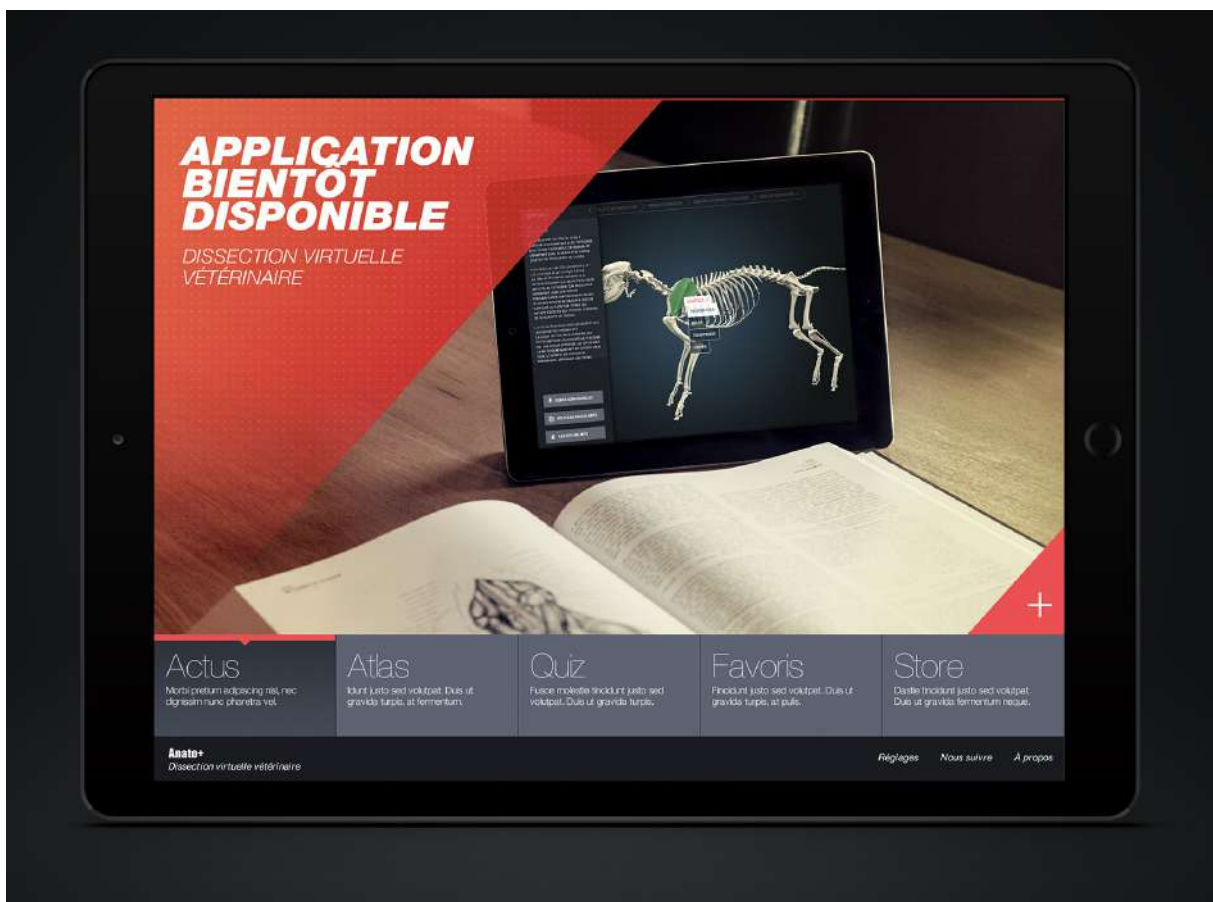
APPLICATION BIENTÔT DISPONIBLE

DISSECTION VIRTUELLE VÉTÉRINAIRE

+

Actus
Morbi pretium adipiscing nisl, nec dignissim nunc pharetra vel.

Atlas
Idunt justo sed volutpat. Duis ut gravida turpis, at fermentum.

Quiz
Fusce molestie tincidunt justo sed volutpat. Duis ut gravida turpis.

Favoris
Fincidunt justo sed volutpat. Duis ut gravida turpis, at pulis.

Store
Dastle tincidunt justo sed volutpat. Duis ut gravida fermentum neque.

Anato+
Dissection virtuelle vétérinaire

Réglages Nous suivre À propos